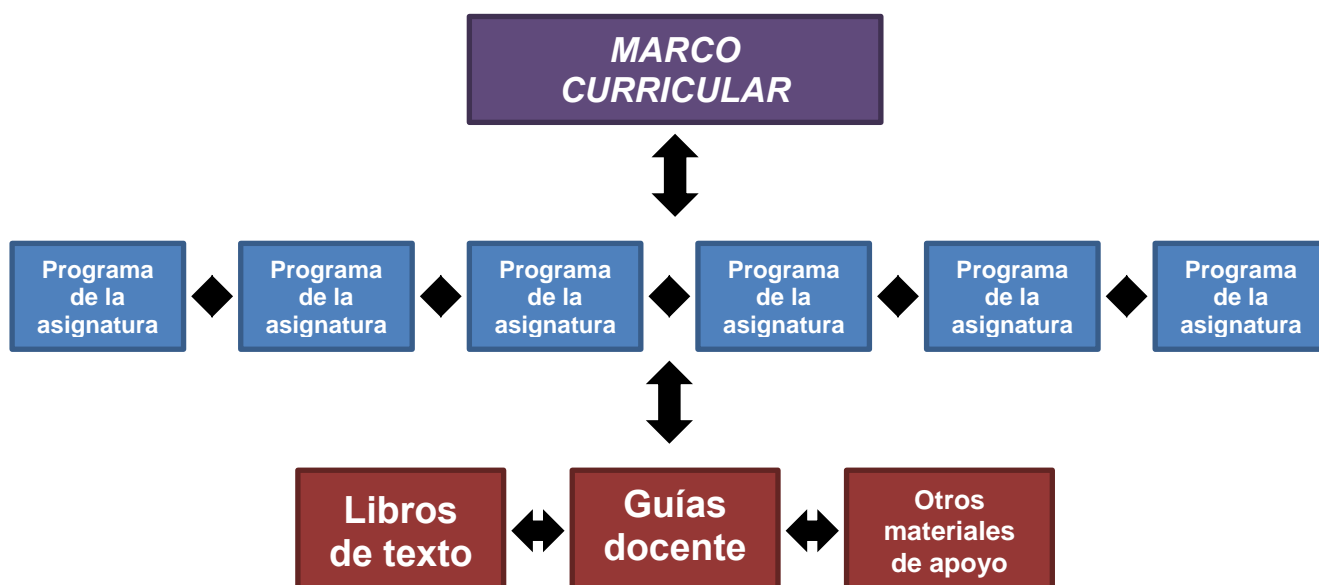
MARCO CURRICULAR

Programa de la asignatura

Programa de la asignatura

Programa de la asignatura

Programa de la asignatura

Programa de la asignatura

Programa de la asignatura

Libros de texto

Guías docente

Otros materiales de apoyo